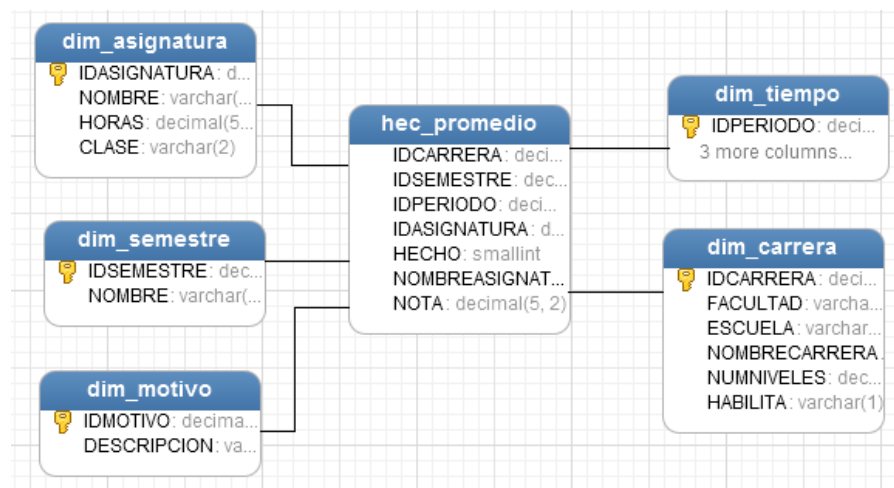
dim_asignatura
IDASIGNATURA: d...
NOMBRE: varchar(...
HORAS: decimal(5...
CLASE: varchar(2)

dim_semestre
IDSEMESTRE: dec...
NOMBRE: varchar(...

dim_motivo
IDMOTIVO: decima...
DESCRIPCION: va...

hec_promedio
IDCARRERA: deci...
IDSEMESTRE: dec...
IDPERIODO: deci...
IDASIGNATURA: d...
HECHO: smallint
NOMBREASIGNAT...
NOTA: decimal(5, 2)

dim_tiempo
IDPERIODO: deci...
3 more columns...

dim_carrera
IDCARRERA: deci...
FACULTAD: varcha...
ESCUELA: varchar...
NOMBRECARRERA...
NUMNIVELES: dec...
HABILITA: varchar(1)